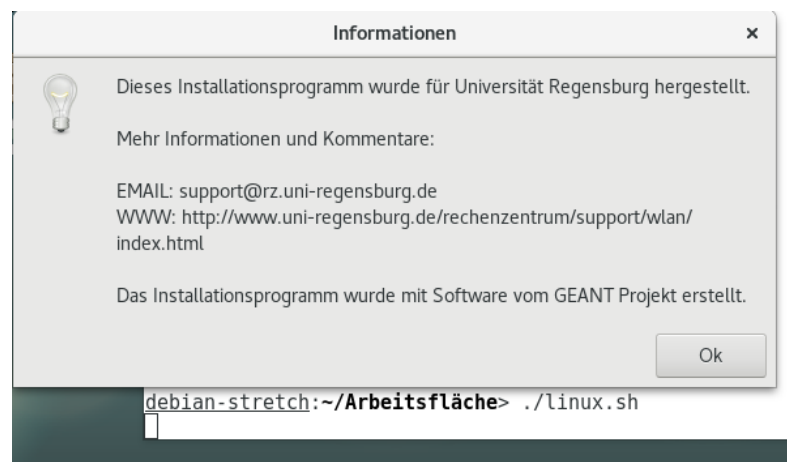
Informationen

×

Dieses Installationsprogramm wurde für Universität Regensburg hergestellt.

Mehr Informationen und Kommentare:

EMAIL: support@rz.uni-regensburg.de
WWW: http://www.uni-regensburg.de/rechenzentrum/support/wlan/index.html

Das Installationsprogramm wurde mit Software vom GEANT Projekt erstellt.

Ok

debian-stretch:~/Arbeitsfläche> ./linux.sh